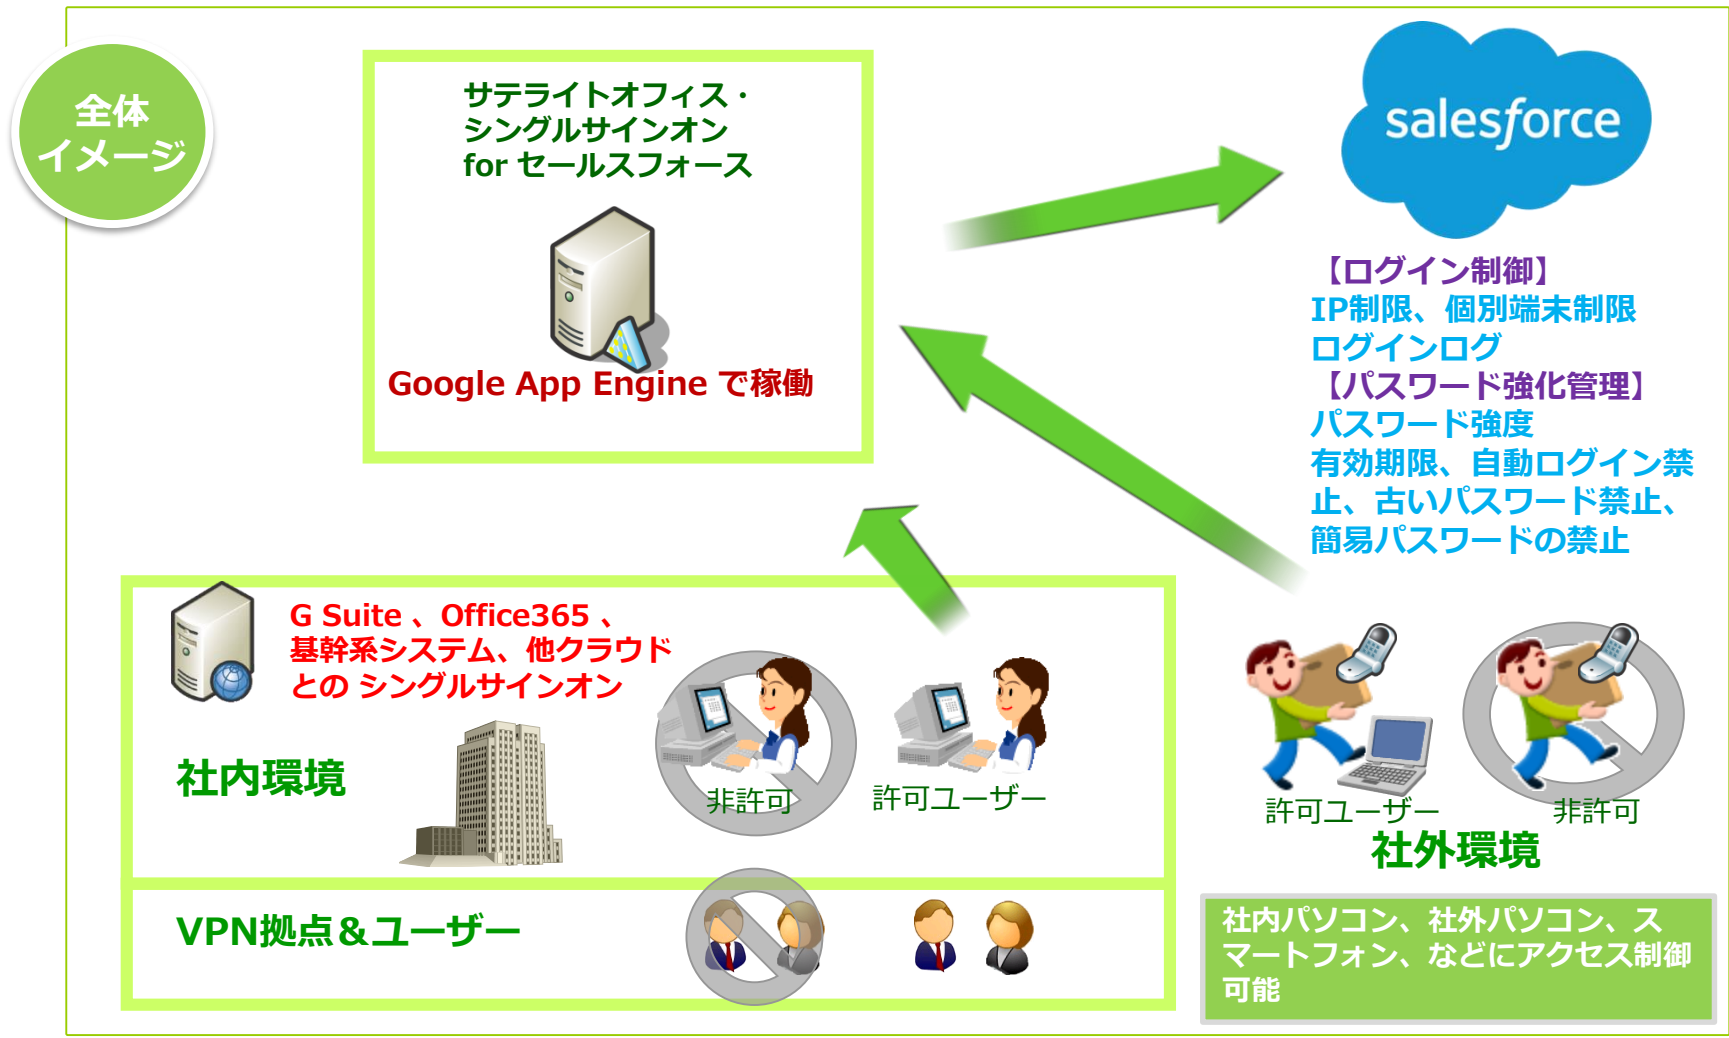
全体
イメージ

サテライトオフィス・
シングルサインオン
for セールスフォース

Google App Engine で稼働

salesforce

【ログイン制御】
IP制限、個別端末制限
ログインログ
【パスワード強化管理】
パスワード強度
有効期限、自動ログイン禁止、古いパスワード禁止、簡易パスワードの禁止

G Suite 、Office365 、
基幹系システム、他クラウド
との シングルサインオン

社内環境

非許可

許可ユーザー

許可ユーザー

非許可

社外環境

VPN拠点＆ユーザー

社内パソコン、社外パソコン、スマートフォン、などにアクセス制御可能